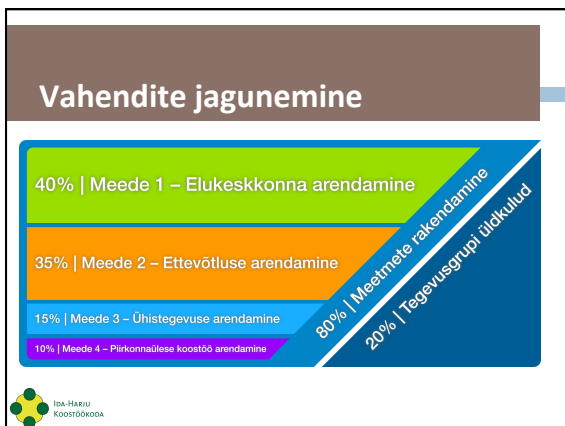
Vahendite jagunemine

40% | Meede 1 – Elukeskkonna arendamine

35% | Meede 2 – Ettevõtluse arendamine

15% | Meede 3 – Ühistegevuse arendamine

10% | Meede 4 – Piirkonnaülese koostöö arendamine

80% | Meetmete rakendamine

20% | Tegevusgrupi üldkulud

Ida-Harju Koostöökoda